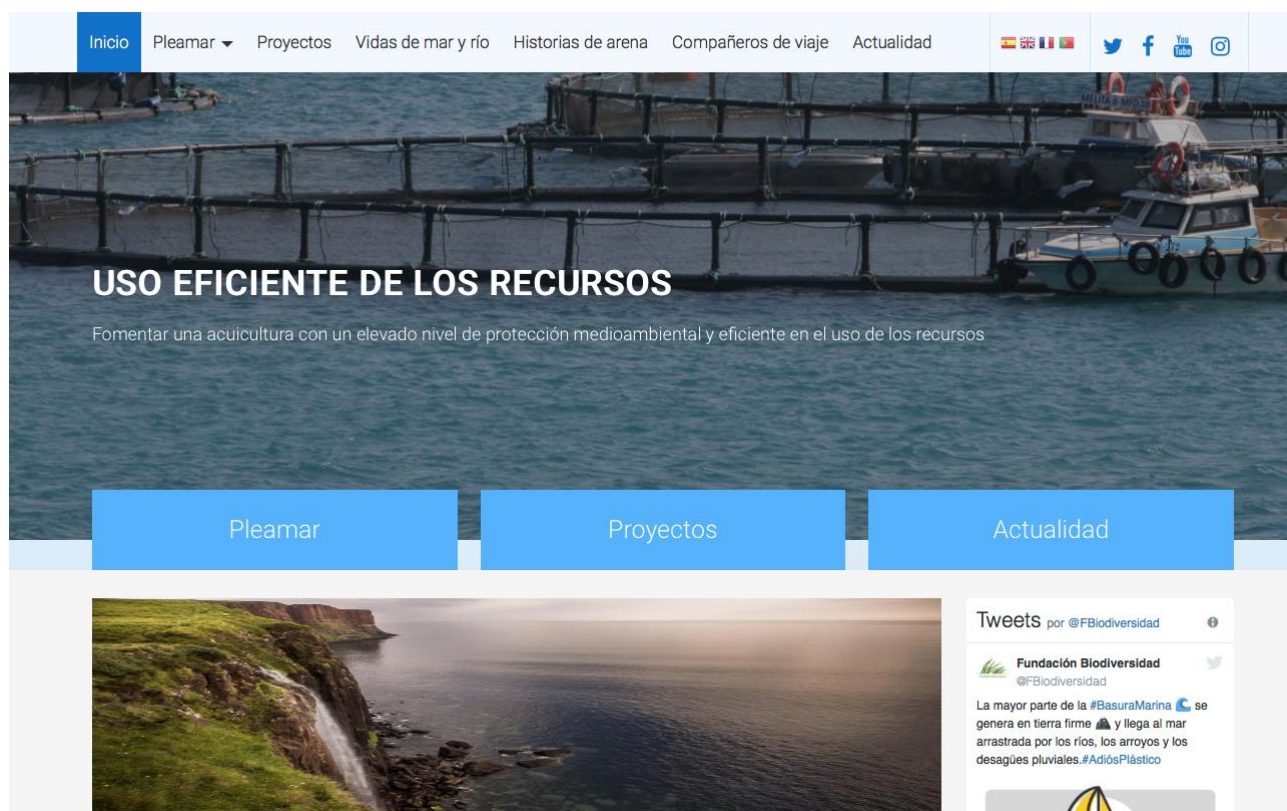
Inicio Pleamar Proyectos Vidas de mar y río Historias de arena Compañeros de viaje Actualidad

You Tube

USO EFICIENTE DE LOS RECURSOS

Fomentar una acuicultura con un elevado nivel de protección medioambiental y eficiente en el uso de los recursos

Pleamar

Proyectos

Actualidad

Tweets por @FBiodiversidad

Fundación Biodiversidad
@FBiodiversidad

La mayor parte de la #BasuraMarina se genera en tierra firme y llega al mar arrastrada por los ríos, los arroyos y los desagües pluviales.#AdiósPlástico